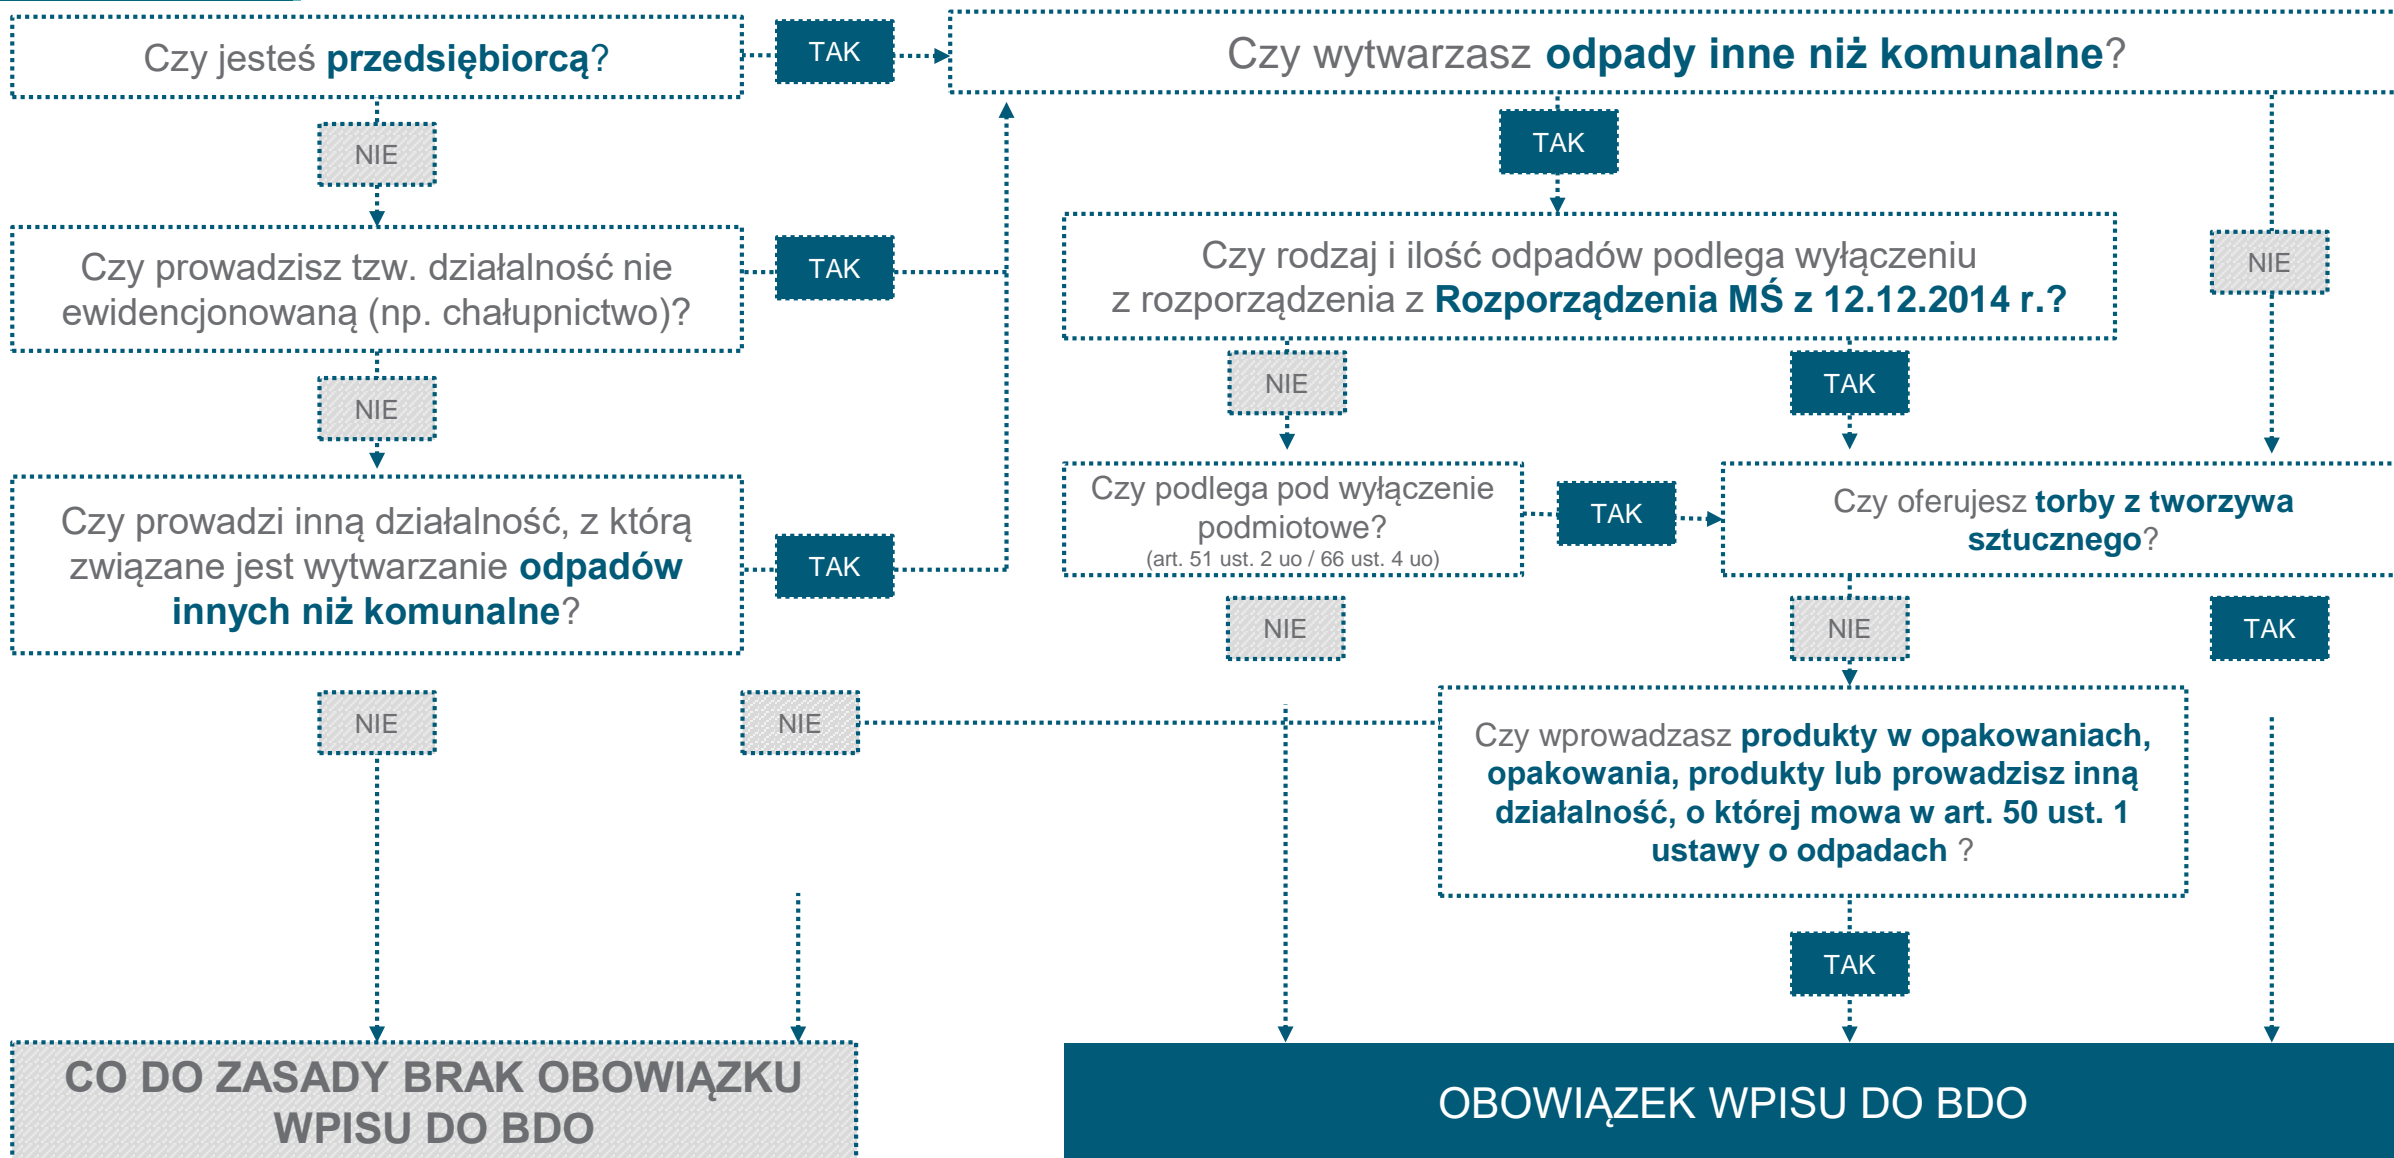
Czy jesteś przedsiębiorcą?

TAK

Czy wytwarzasz odpady inne niż komunalne?

NIE

TAK

Czy prowadzisz tzw. działalność nie ewidencjonowaną (np. chałupnictwo)?

TAK

Czy rodzaj i ilość odpadów podlega wyłączeniu z rozporządzenia z Rozporządzenia MŚ z 12.12.2014 r.?

NIE

NIE

NIE

TAK

Czy prowadzi inną działalność, z którą związane jest wytwarzanie odpadów innych niż komunalne?

TAK

Czy podlega pod wyłączenie podmiotowe?
(art. 51 ust. 2 uo / 66 ust. 4 uo)

TAK

Czy oferujesz torby z tworzywa sztucznego?

NIE

NIE

TAK

NIE

NIE

Czy wprowadzasz produkty w opakowaniach, opakowania, produkty lub prowadzisz inną działalność, o której mowa w art. 50 ust. 1 ustawy o odpadach ?

TAK

CO DO ZASADY BRAK OBOWIĄZKU WPISU DO BDO

OBOWIĄZEK WPISU DO BDO